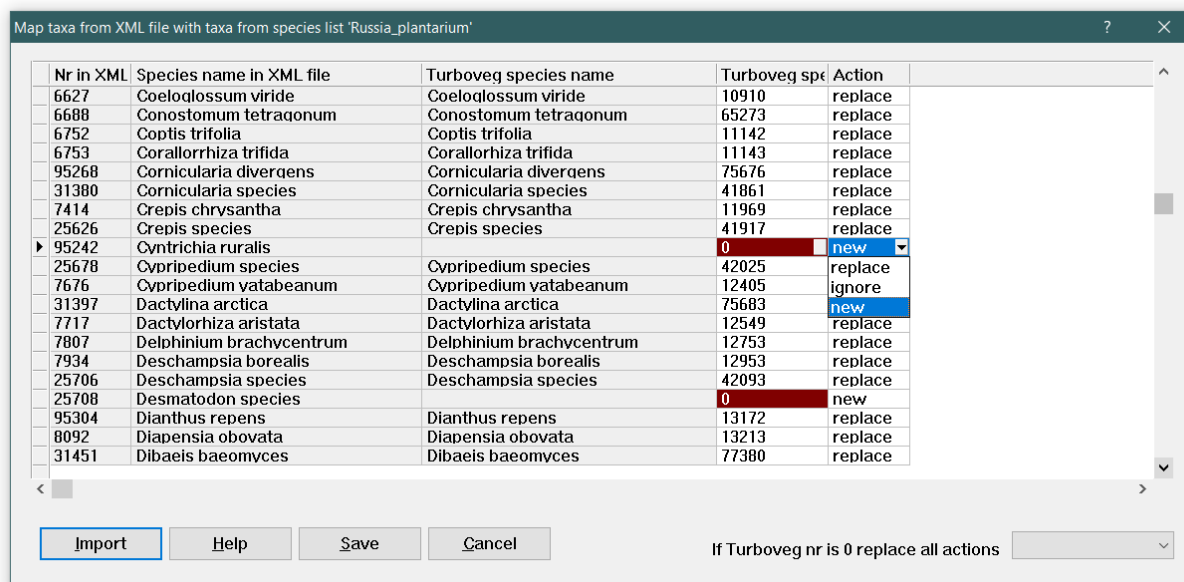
Map taxa from XML file with taxa from species list 'Russia_plantarium'

?

| Nr in XML | Species name in XML file | Turboveg species name | Turboveg spe | Action |
|---|---|---|---|---|
| 6627 | Coeloglossum viride | Coeloglossum viride | 10910 | replace |
| 6688 | Conostomum tetragonum | Conostomum tetragonum | 65273 | replace |
| 6752 | Coptis trifolia | Coptis trifolia | 11142 | replace |
| 6753 | Corallorrhiza trifida | Corallorhiza trifida | 11143 | replace |
| 95268 | Cornicularia divergens | Cornicularia divergens | 75676 | replace |
| 31380 | Cornicularia species | Cornicularia species | 41861 | replace |
| 7414 | Crepis chrysantha | Crepis chrysantha | 11969 | replace |
| 25626 | Crepis species | Crepis species | 41917 | replace |
| 95242 | Cyntrichia ruralis | | 0 | new |
| 25678 | Cypripedium species | Cypripedium species | 42025 | replace |
| 7676 | Cypripedium yatabeanum | Cypripedium yatabeanum | 12405 | ignore |
| 31397 | Dactylina arctica | Dactylina arctica | 75683 | new |
| 7717 | Dactylorhiza aristata | Dactylorhiza aristata | 12549 | replace |
| 7807 | Delphinium brachycentrum | Delphinium brachycentrum | 12753 | replace |
| 7934 | Deschampsia borealis | Deschampsia borealis | 12953 | replace |
| 25706 | Deschampsia species | Deschampsia species | 42093 | replace |
| 25708 | Desmatodon species | | 0 | new |
| 95304 | Dianthus repens | Dianthus repens | 13172 | replace |
| 8092 | Diapensia obovata | Diapensia obovata | 13213 | replace |
| 31451 | Dibaeis baeomyces | Dibaeis baeomyces | 77380 | replace |

replace
ignore
new

Import Help Save Cancel

If Turboveg nr is 0 replace all actions